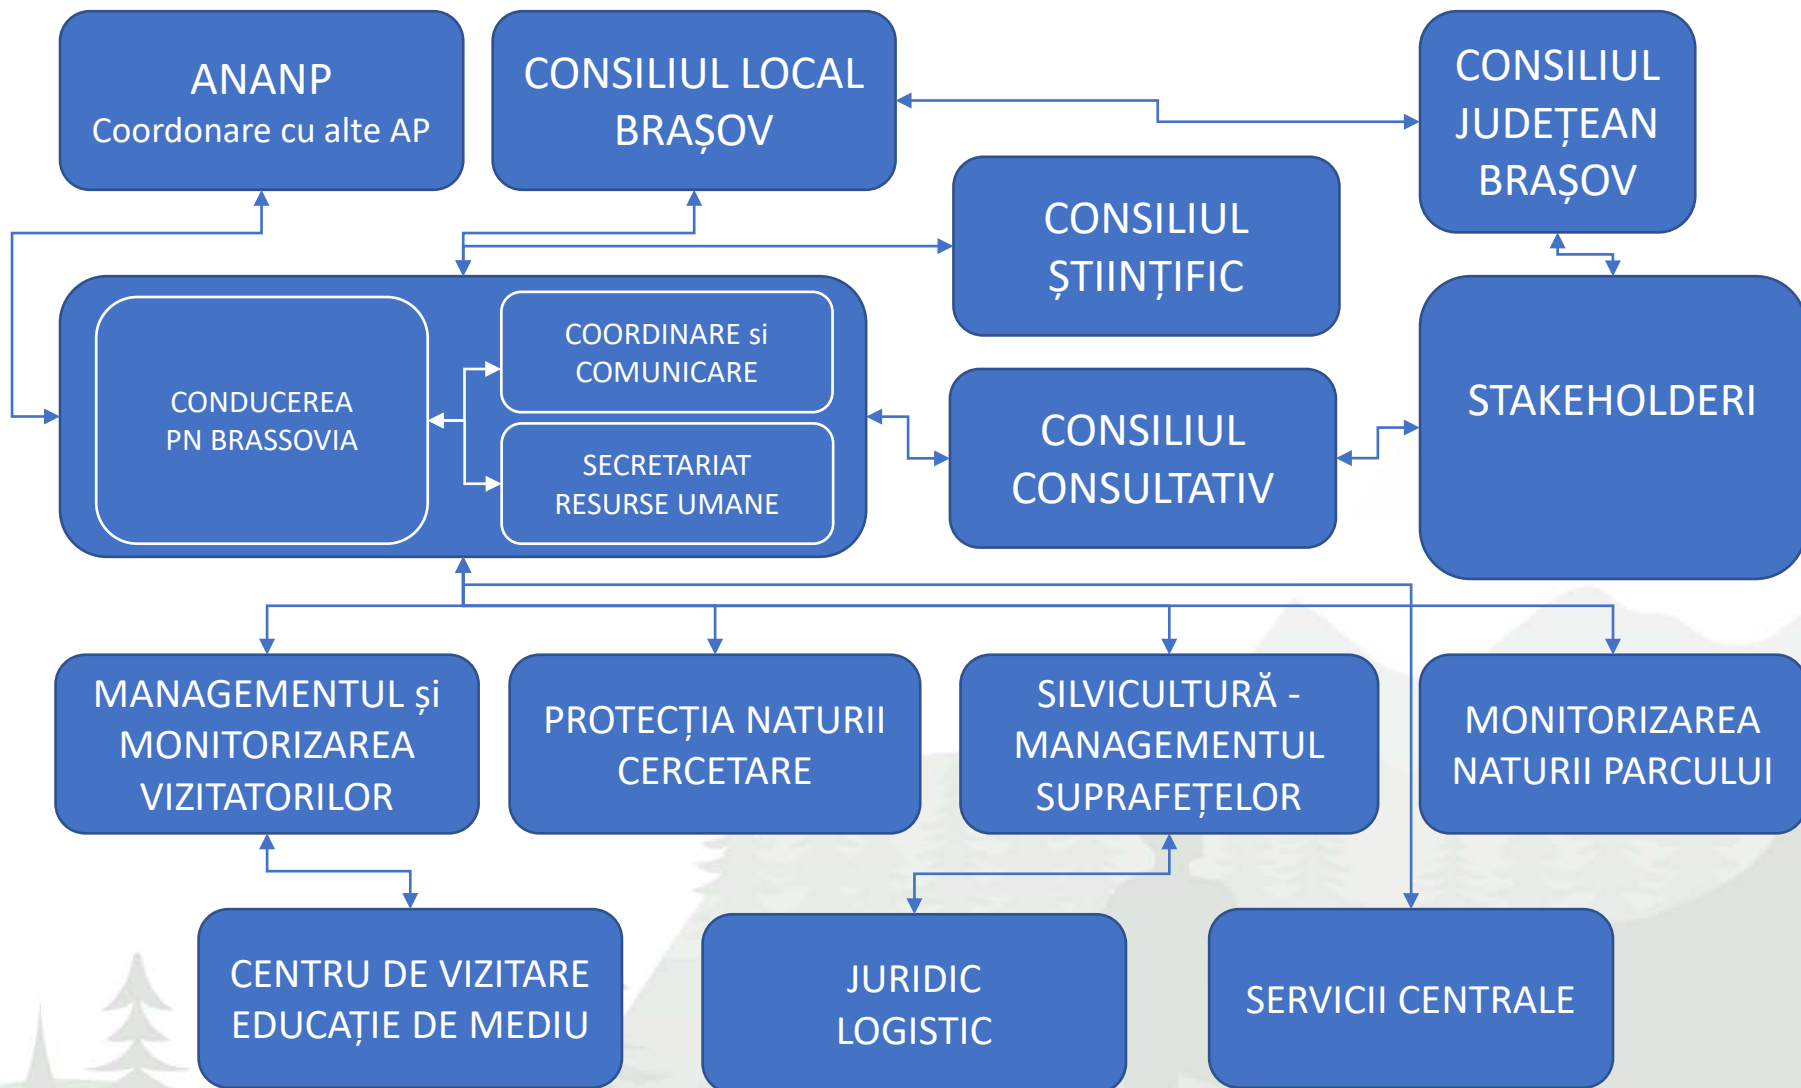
ANANP
Coordonare cu alte AP

CONSILIUL LOCAL BRAȘOV

CONSILIUL JUDEȚEAN BRAȘOV

CONSILIUL ȘTIINȚIFIC

CONDUCEREA PN BRASSOVIA

COORDINARE si COMUNICARE

SECRETARIAT RESURSE UMANE

CONSILIUL CONSULTATIV

STAKEHOLDERI

MANAGEMENTUL și MONITORIZAREA VIZITATORILOR

PROTECȚIA NATURII CERCETARE

SILVICULTURĂ - MANAGEMENTUL SUPRAFEȚELOR

MONITORIZAREA NATURII PARCULUI

CENTRU DE VIZITARE EDUCAȚIE DE MEDIU

JURIDIC LOGISTIC

SERVICII CENTRALE